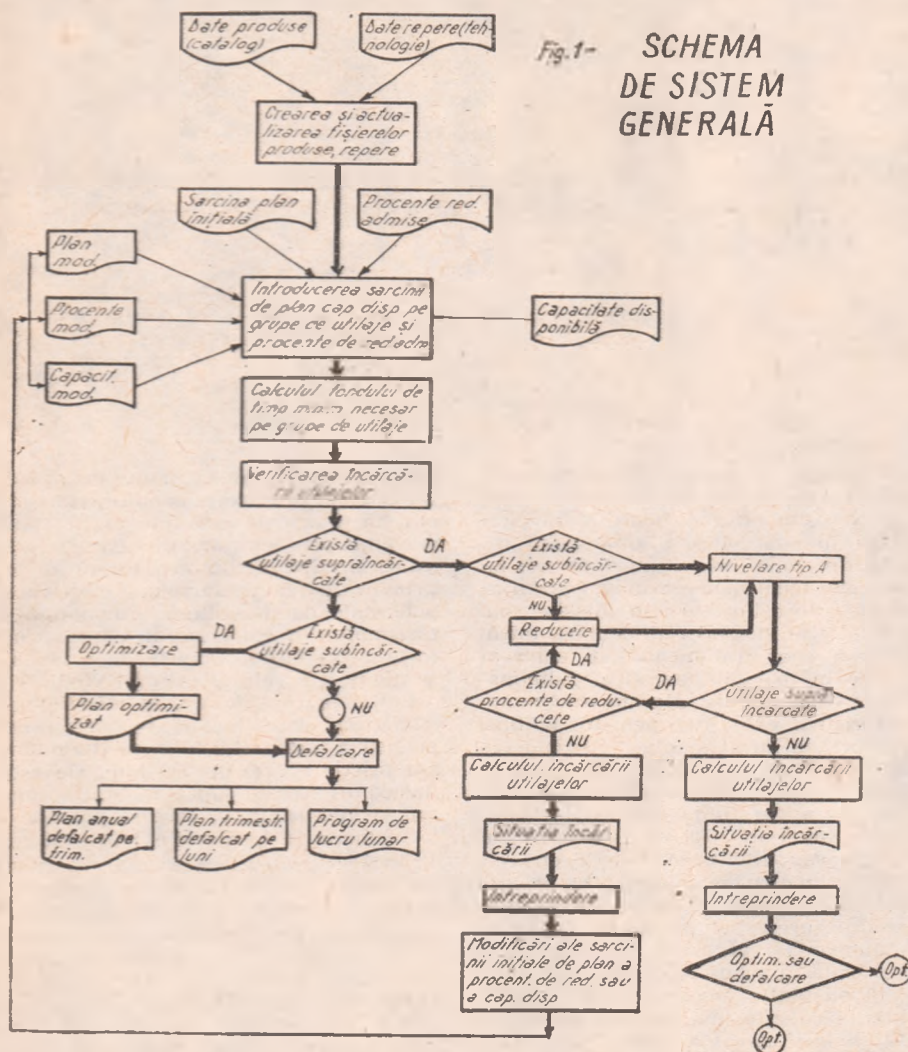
Date produse (catalog)

Date repere (tehnologie)

Fig.1- SCHEMA DE SISTEM GENERALĂ

Crearea şi actualizarea fişierelor produse, repere

Sarcina plan iniţială

Procente red. admise

Plan mod.

Procente mod.

Capacit. mod.

Introducerea sarcinii de plan cap disp pe grupe ce utilaje şi procente de red.adm

Capacitate disponibilă

Calculul fondului de timp minim necesar pe grupe de utilaje

Verificarea încărcării utilajelor

Există utilaje supraîncărcate

DA

Există utilaje subîncărcate

Nivelare tip A

NU

Reducere

DA

Există utilaje subîncărcate

DA

Optimizare

Plan optimizat

NU

Defalcare

Există procente de reducere

DA

Utilaje supraîncărcate

NU

NU

Calculul încărcării utilajelor

Calculul încărcării utilajelor

Plan anual defalcat pe trim.

Plan trimestr. defalcat pe luni

Program de lucru lunar

Situaţia încărcării

Situaţia încărcării

Intreprindere

Intreprindere

Modificări ale sarcinii iniţiale de plan a procent. de red. sau a cap. disp

Optim. sau defalcare

Opt.

Opt.